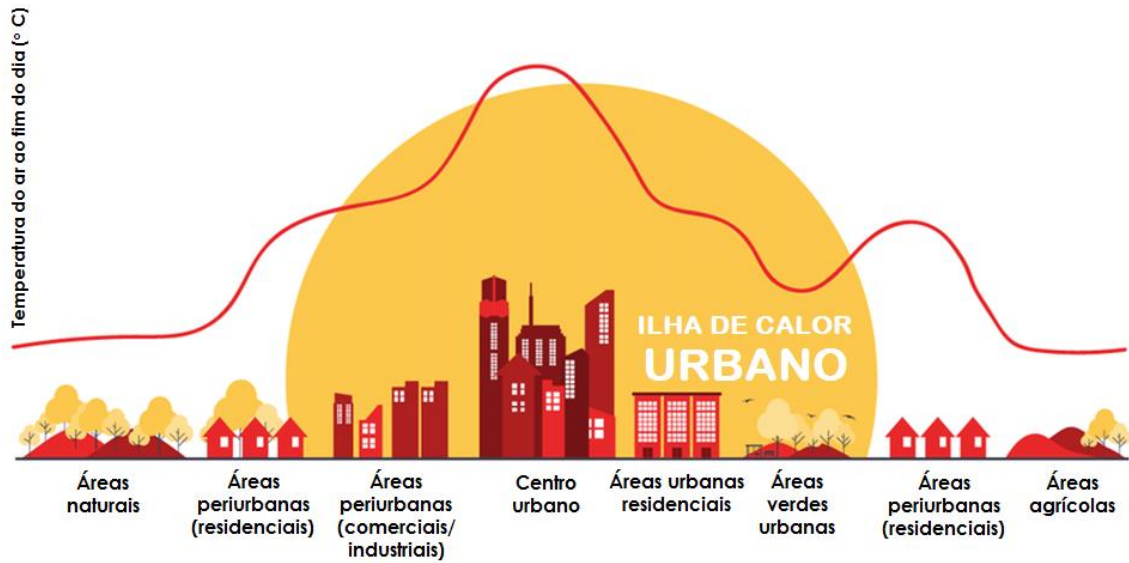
Temperatura do ar ao fim do dia (° C)

ILHA DE CALOR
URBANO

Áreas naturais

Áreas periurbanas (residenciais)

Áreas periurbanas (comerciais/ industriais)

Centro urbano

Áreas urbanas residenciais

Áreas verdes urbanas

Áreas periurbanas (residenciais)

Áreas agrícolas